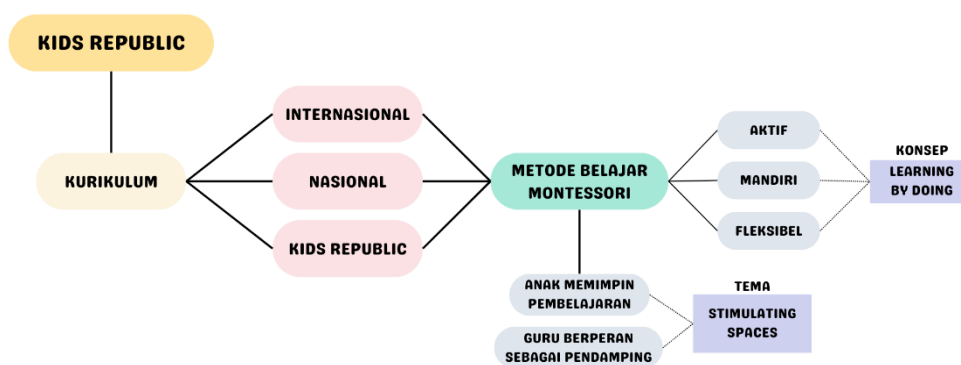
KIDS REPUBLIC

KURIKULUM

INTERNASIONAL

NASIONAL

KIDS REPUBLIC

METODE BELAJAR MONTESSORI

AKTIF

MANDIRI

FLEKSIBEL

KONSEP

LEARNING BY DOING

ANAK MEMIMPIN PEMBELAJARAN

GURU BERPERAN SEBAGAI PENDAMPING

TEMA

STIMULATING SPACES